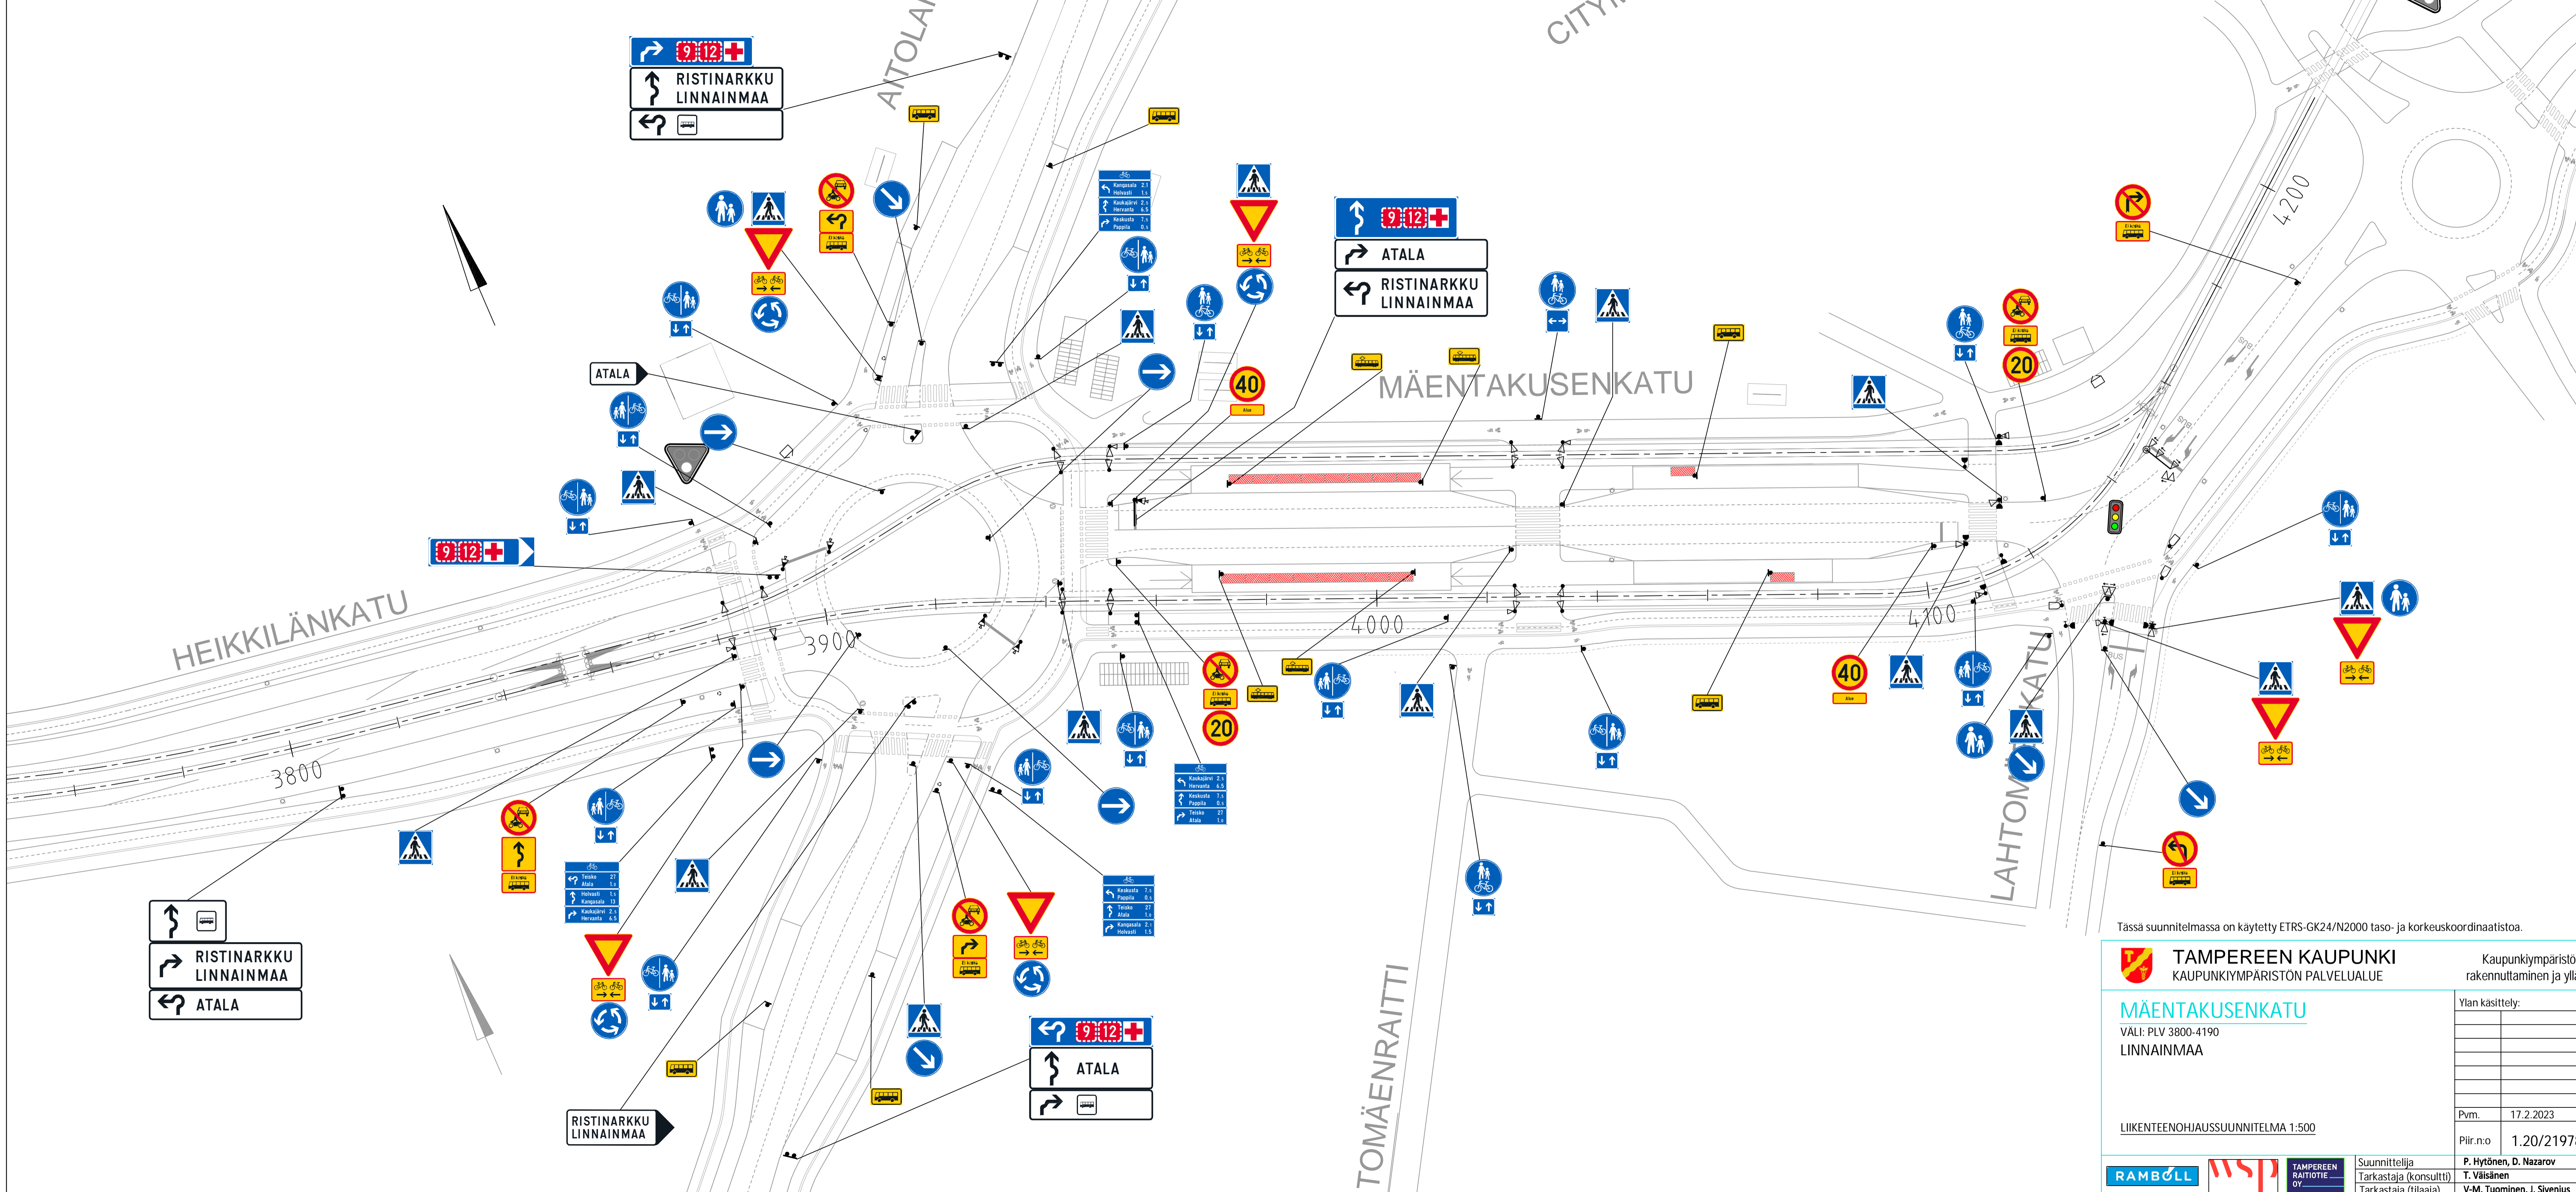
AITOLA

CITY

9 12
RISTINARKKU
LINNAINMAA

9 12
ATALA
RISTINARKKU
LINNAINMAA

ATALA

9 12

MÄENTAKUSENKATU

HEIKKILÄNKATU

40

20

40

20

4200

4100

4000

3900

3800

RISTINARKKU
LINNAINMAA
ATALA

9 12
ATALA

RISTINARKKU
LINNAINMAA

TOMÄENRAITTI

LAHTOMÄENKATU

Tässä suunnitelmassa on käytetty ETRS-GK24/N2000 taso- ja korkeuskoordinaatistoa.

TAMPEREEN KAUPUNKI
KAUPUNKIYMPÄRISTÖN PALVELUALUE

Kaupunkiympäristö
rakennuttaminen ja yll

MÄENTAKUSENKATU
VÄLI: PLV 3800-4190
LINNAINMAA

Ylan käsittely:

LIIKENTEENOHJAUSSUUNNITELMA 1:500

Pvm. 17.2.2023
Piir.n:o 1.20/2197

RAMBOLL
TAMPEREEN RAITIOTIE OY
Suunnittelija P. Hytönen, D. Nazarov
Tarkastaja (konsultti) T. Väisänen
Tarkastaja (tilaaja) V-M. Tuominen, J. Sivenius